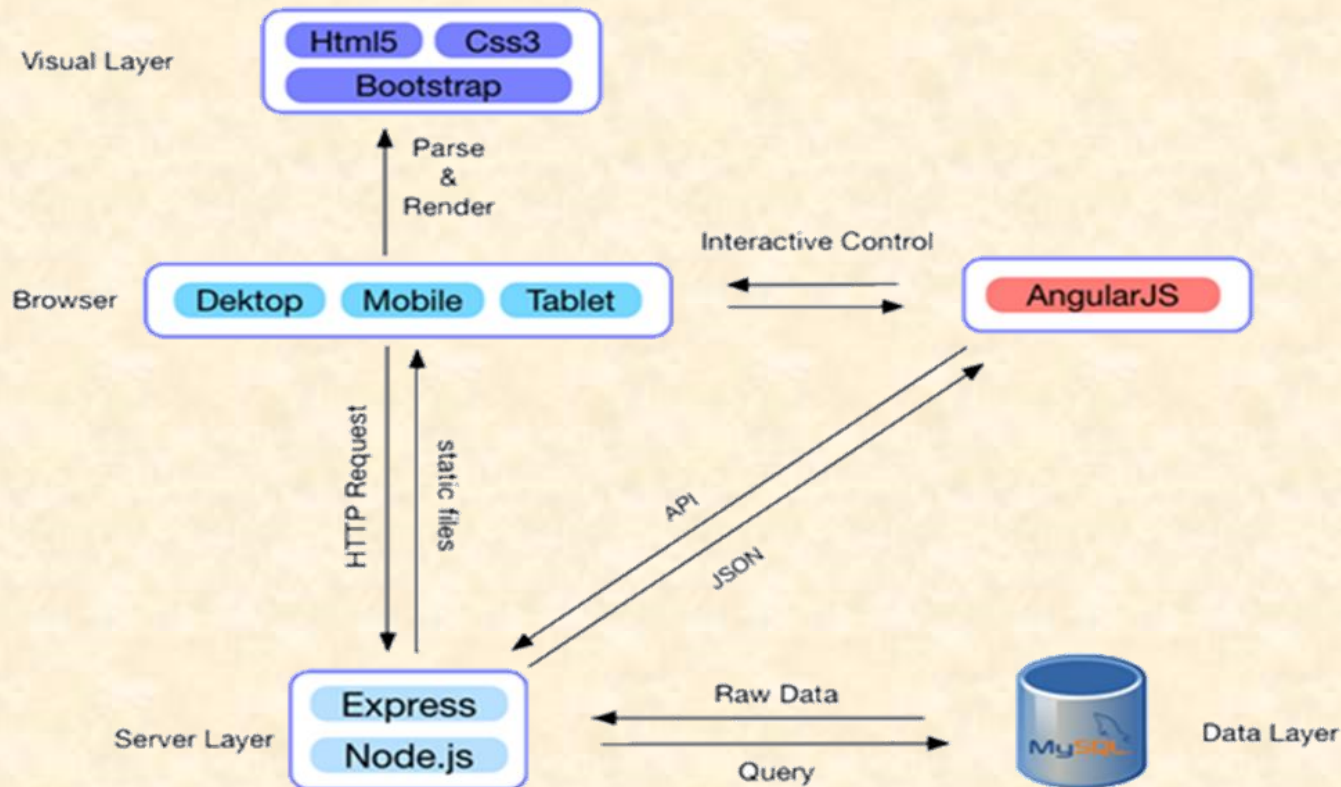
Visual Layer

Html5
Css3
Bootstrap

Parse
&
Render

Interactive Control

Browser

Dektop
Mobile
Tablet

AngularJS

HTTP Request

static files

API

JSON

Express
Node.js

Server Layer

Raw Data

Query

MySQL

Data Layer